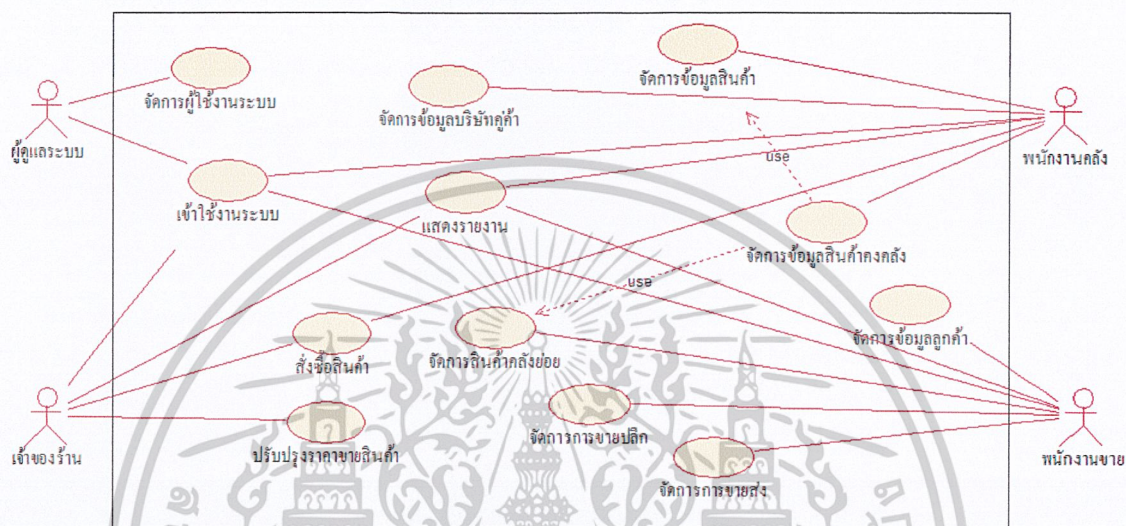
ผู้ดูแลระบบ

จัดการผู้ใช้งานระบบ

จัดการข้อมูลบริษัทคู่ค้า

จัดการข้อมูลสินค้า

พนักงานคลัง

use

เข้าใช้งานระบบ

แสดงรายงาน

จัดการข้อมูลสินค้าคงคลัง

use

จัดการข้อมูลลูกค้า

สั่งซื้อสินค้า

จัดการสินค้าคลังย่อย

เจ้าของร้าน

ปรับปรุงราคาขายสินค้า

จัดการการขายปลีก

พนักงานขาย

จัดการการขายส่ง